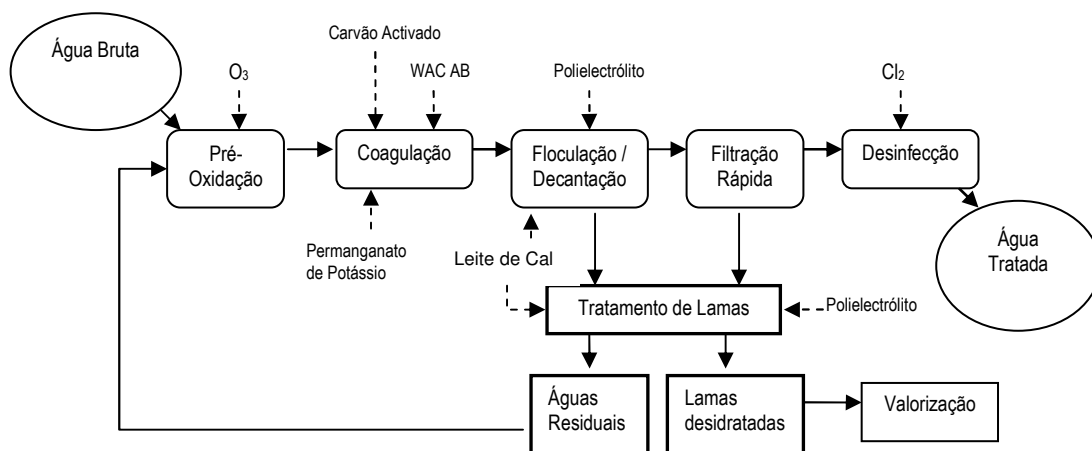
Água Bruta

$O_3$

Pré-Oxidação

Carvão Activado

WAC AB

Coagulação

Permanganato de Potássio

Polielectrólito

Floculação / Decantação

Leite de Cal

Filtração Rápida

$Cl_2$

Desinfecção

Água Tratada

Tratamento de Lamas

Polielectrólito

Águas Residuais

Lamas desidratadas

Valorização